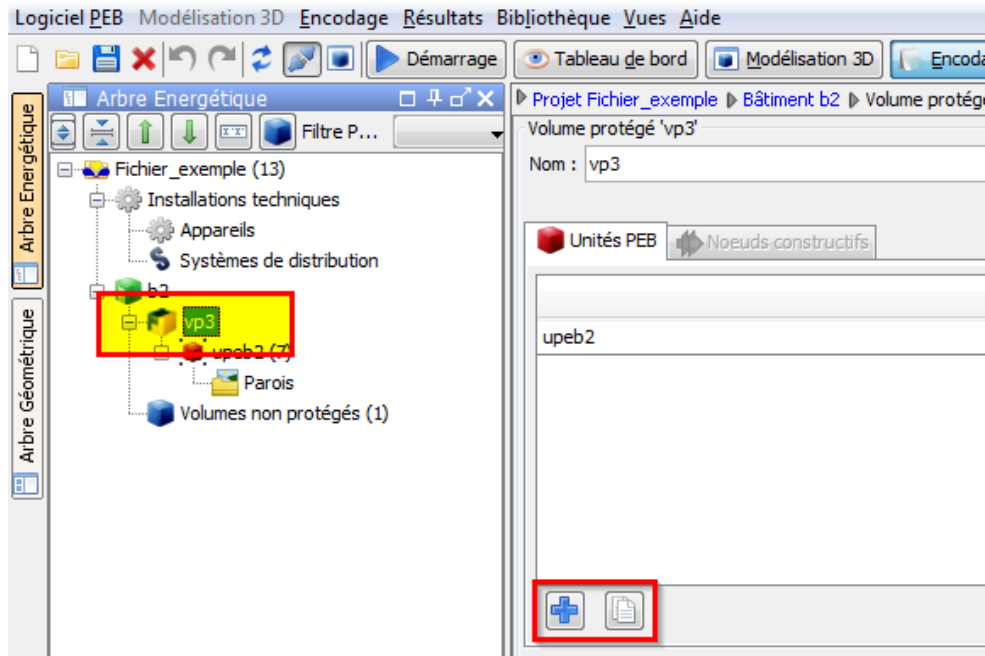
Logiciel PEB Modélisation 3D Encodage Résultats Bibliothèque Vues Aide

Démarrage Tableau de bord Modélisation 3D Encoda

Arbre Energétique

Arbre Géométrique

Arbre Energétique

Filtre P...

Fichier_exemple (13)
Installations techniques
Appareils
Systèmes de distribution
b2
vp3
upeb2 (7)
Parois
Volumes non protégés (1)

Projet Fichier_exemple ▶ Bâtiment b2 ▶ Volume protég

Volume protégé 'vp3'

Nom : vp3

Unités PEB Noeuds constructifs

upeb2